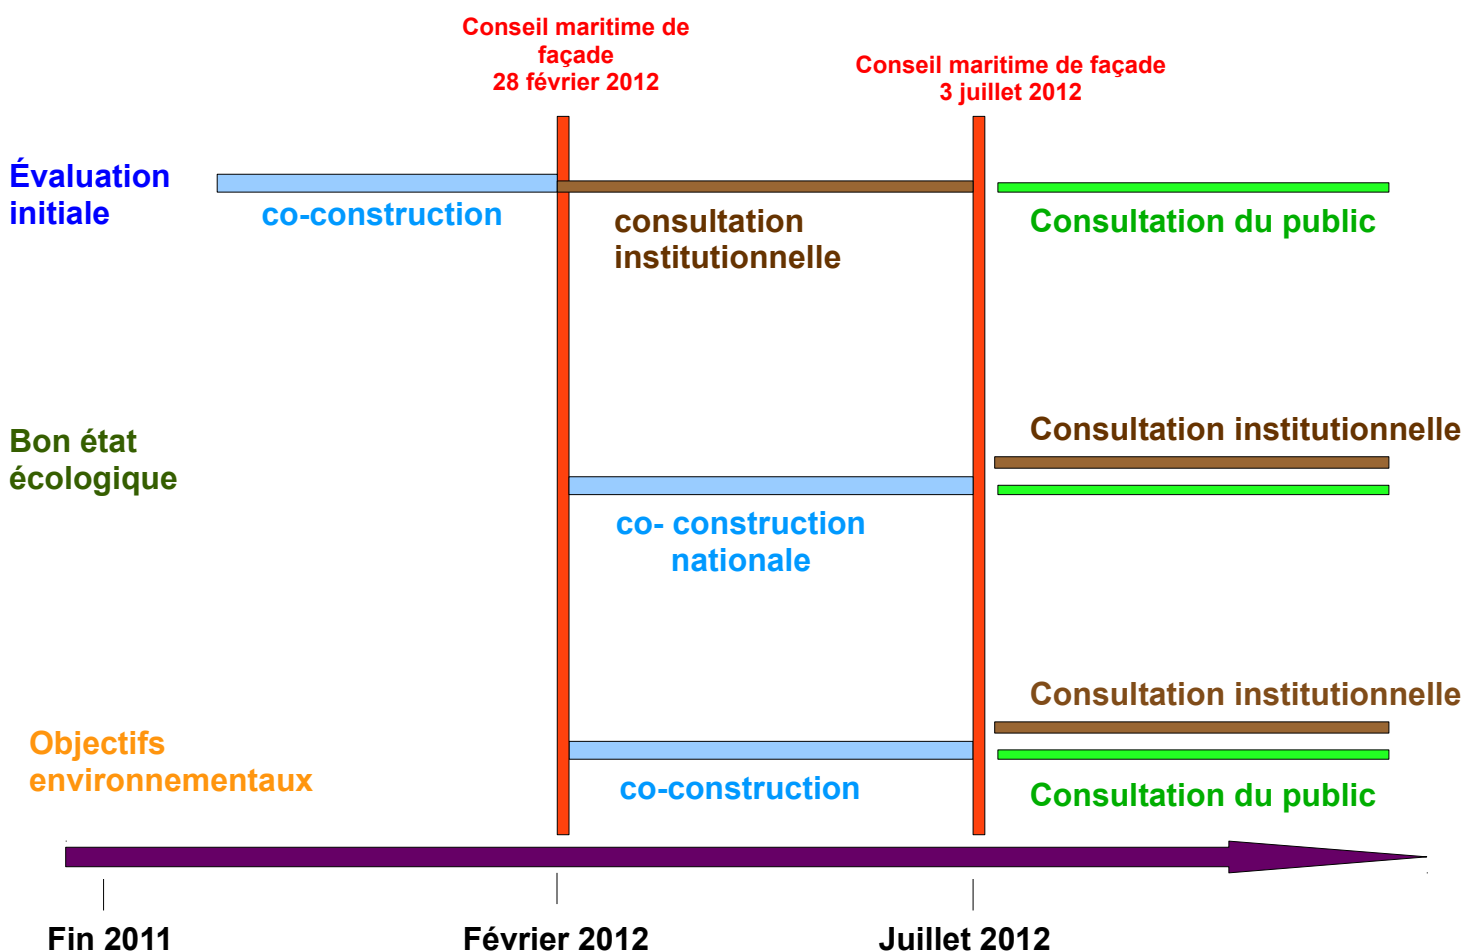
Conseil maritime de façade
28 février 2012

Conseil maritime de façade
3 juillet 2012

Évaluation initiale

co-construction

consultation institutionnelle

Consultation du public

Bon état écologique

Consultation institutionnelle

co- construction nationale

Consultation institutionnelle

Objectifs environnementaux

co-construction

Consultation du public

Fin 2011

Février 2012

Juillet 2012